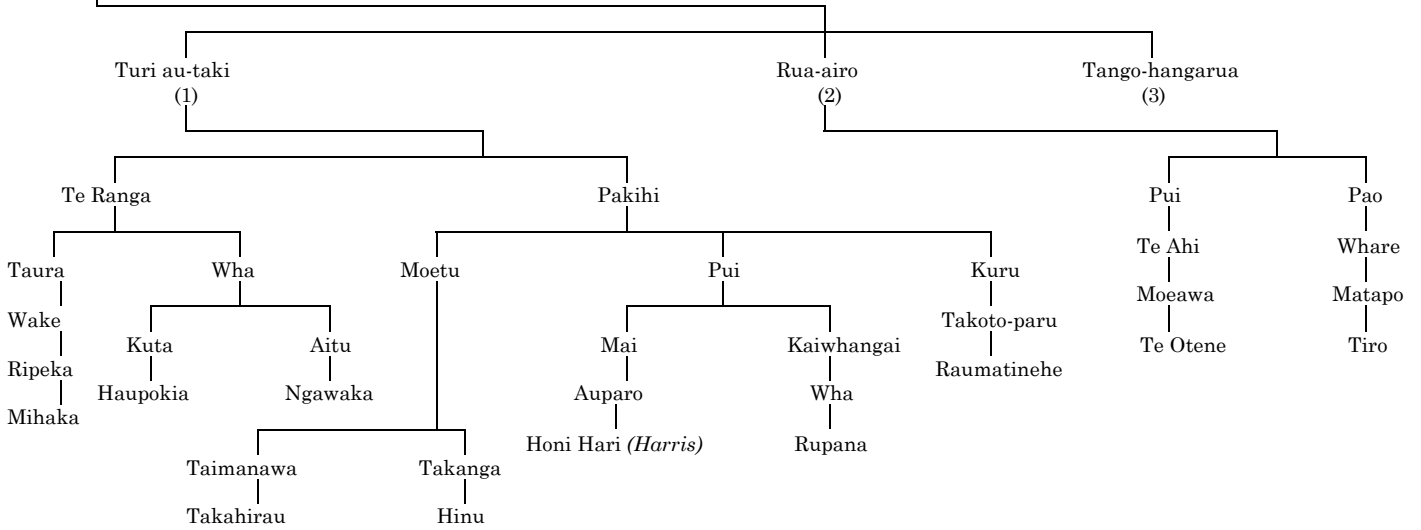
Turi au-taki
(1)

Rua-airo
(2)

Tango-hangarua
(3)

Te Ranga

Pakihi

Pui

Pao

Taura

Wha

Moetu

Pui

Kuru

Te Ahi

Whare

Wake

Kuta

Aitu

Mai

Kaiwhangai

Takoto-paru

Moeawa

Matapo

Ripeka

Haupokia

Ngawaka

Auparo

Wha

Raumatinehe

Te Otene

Tiro

Mihaka

Honi Hari *(Harris)*

Rupana

Taimanawa

Takanga

Takahirau

Hinu